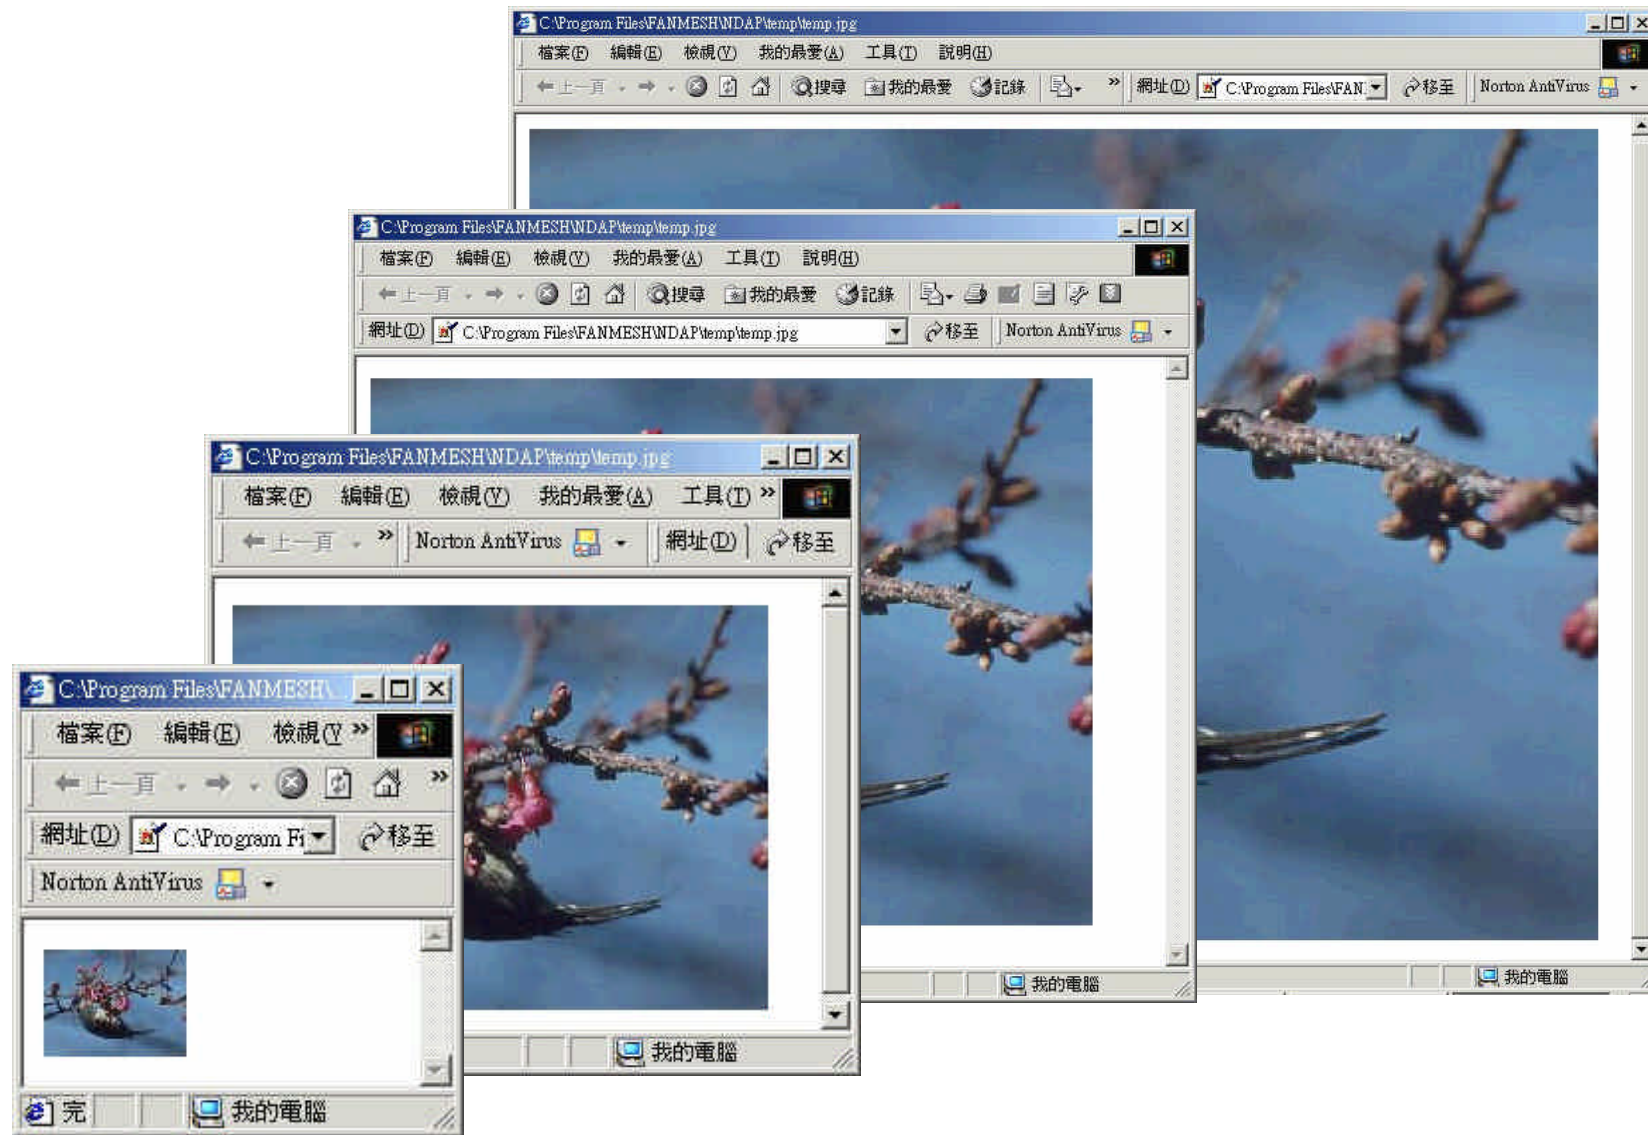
C:\Program Files\FANMESH\NDAP\temp\temp.jpg
檔案(F) 編輯(E) 檢視(V) 我的最愛(A) 工具(T) 說明(H)
上一頁 搜尋 我的最愛 記錄 » 網址(D) C:\Program Files\FAN 移至 Norton AntiVirus
我的電腦

C:\Program Files\FANMESH\NDAP\temp\temp.jpg
檔案(F) 編輯(E) 檢視(V) 我的最愛(A) 工具(T) 說明(H)
上一頁 搜尋 我的最愛 記錄
網址(D) C:\Program Files\FANMESH\NDAP\temp\temp.jpg 移至 Norton AntiVirus
我的電腦

C:\Program Files\FANMESH\NDAP\temp\temp.jpg
檔案(F) 編輯(E) 檢視(V) 我的最愛(A) 工具(T) »
上一頁 » Norton AntiVirus 網址(D) 移至
我的電腦

C:\Program Files\FANMESH\
檔案(F) 編輯(E) 檢視(V »
上一頁 »
網址(D) C:\Program Fi 移至
Norton AntiVirus
完 我的電腦